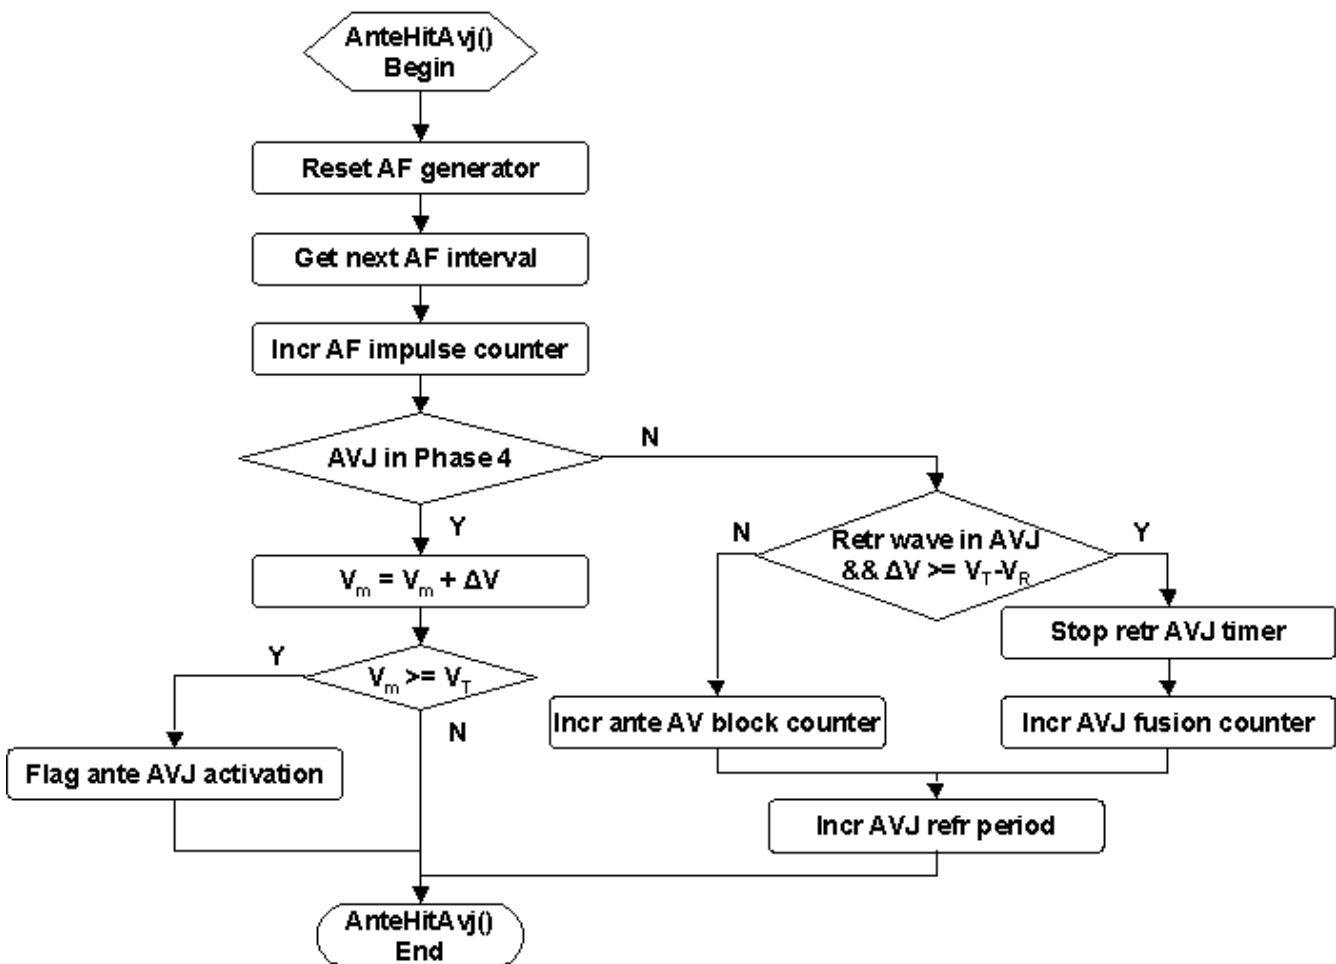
AnteHitAvj()
Begin

Reset AF generator

Get next AF interval

Incr AF impulse counter

AVJ in Phase 4

N

Y

$V_m = V_m + \Delta V$

Y

$V_m >= V_T$

N

Flag ante AVJ activation

N

Retr wave in AVJ && $\Delta V >= V_T - V_R$

Y

Stop retr AVJ timer

Incr ante AV block counter

Incr AVJ fusion counter

Incr AVJ refr period

AnteHitAvj()
End